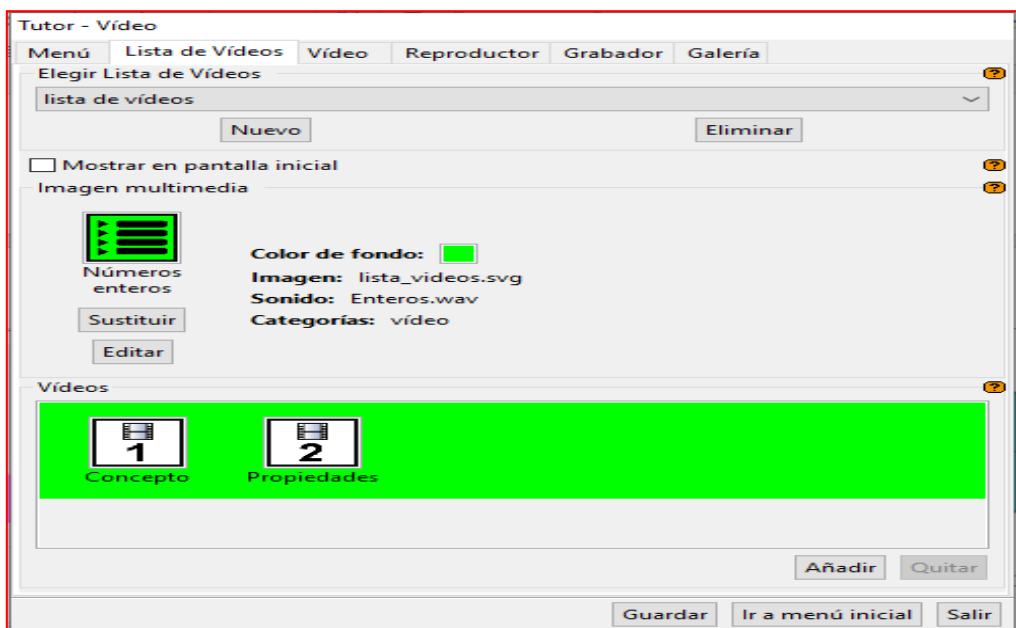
Tutor - Vídeo

Menú | Lista de Vídeos | Vídeo | Reproductor | Grabador | Galería

Elegir Lista de Vídeos

lista de vídeos

Nuevo

Eliminar

Mostrar en pantalla inicial

Imagen multimedia

Números enteros

Sustituir

Editar

Color de fondo:

Imagen: lista_videos.svg

Sonido: Enteros.wav

Categorías: vídeo

Vídeos

1
Concepto

2
Propiedades

Añadir

Quitar

Guardar

Ir a menú inicial

Salir